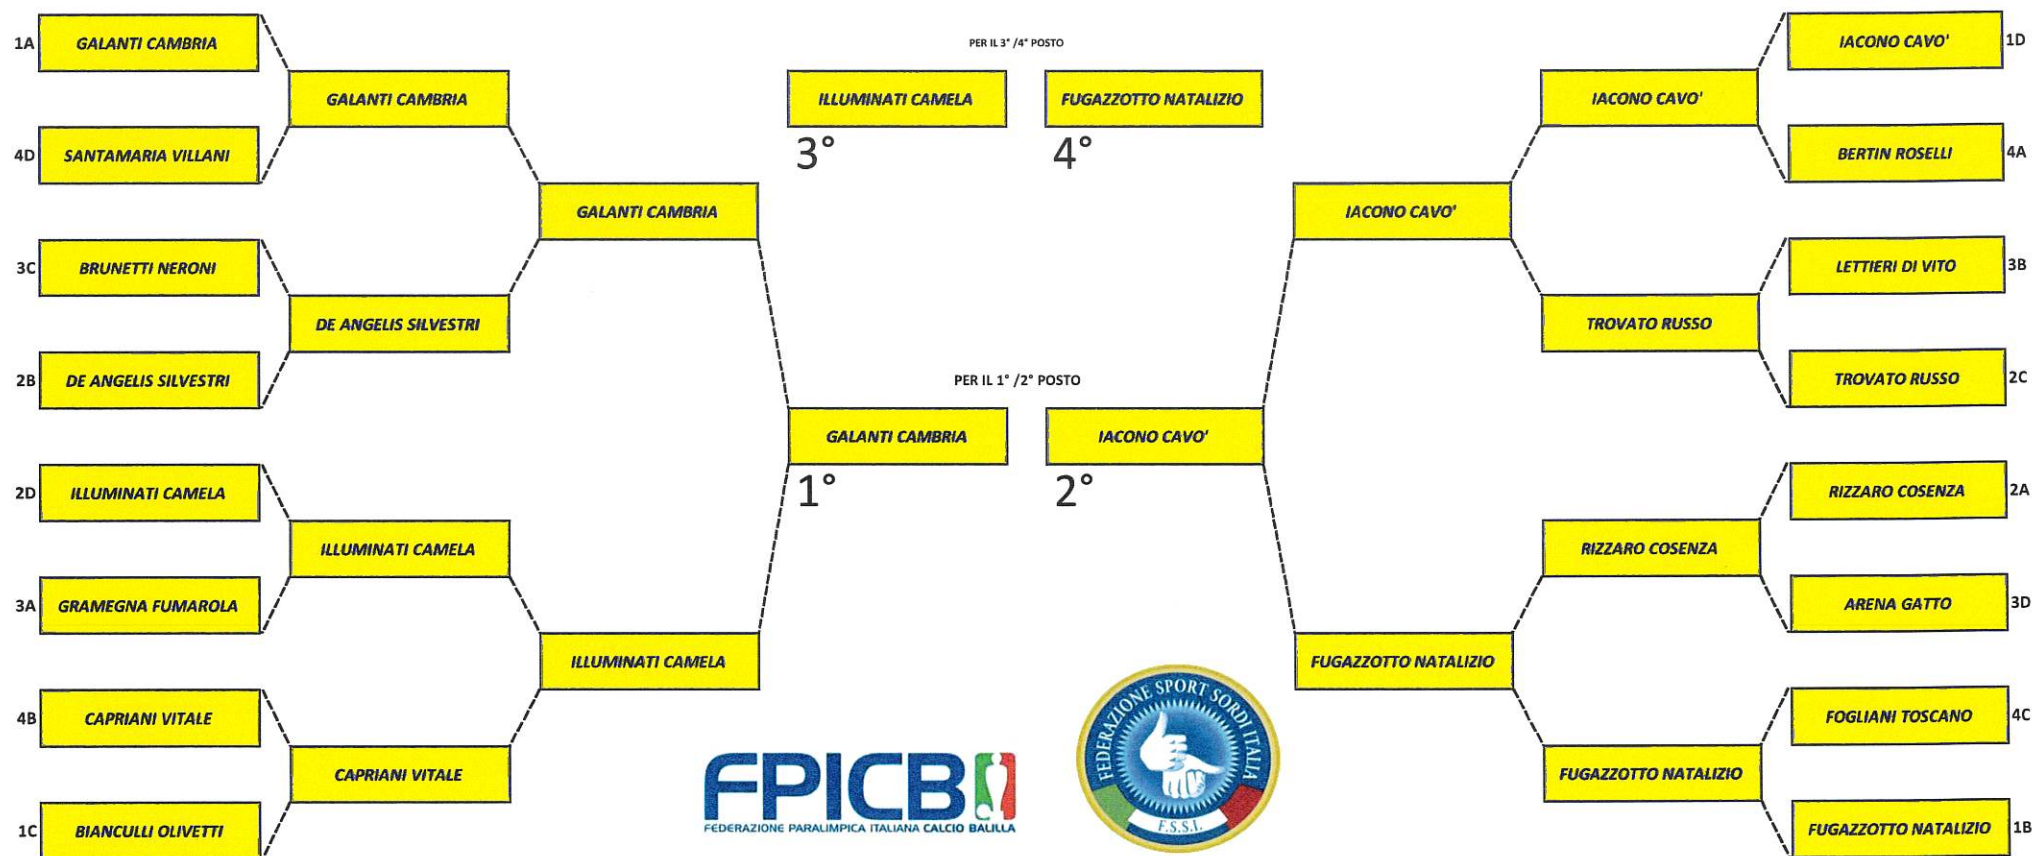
1A GALANTI CAMBRIA

4D SANTAMARIA VILLANI

3C BRUNETTI NERONI

2B DE ANGELIS SILVESTRI

2D ILLUMINATI CAMELA

3A GRAMEGNA FUMAROLA

4B CAPRIANI VITALE

1C BIANCULLI OLIVETTI

GALANTI CAMBRIA

DE ANGELIS SILVESTRI

ILLUMINATI CAMELA

CAPRIANI VITALE

GALANTI CAMBRIA

ILLUMINATI CAMELA

PER IL 3° /4° POSTO

ILLUMINATI CAMELA

3°

FUGAZZOTTO NATALIZIO

4°

PER IL 1° /2° POSTO

GALANTI CAMBRIA

1°

IACONO CAVO'

2°

IACONO CAVO'

FUGAZZOTTO NATALIZIO

IACONO CAVO'

TROVATO RUSSO

RIZZARO COSENZA

FUGAZZOTTO NATALIZIO

IACONO CAVO' 1D

BERTIN ROSELLI 4A

LETTIERI DI VITO 3B

TROVATO RUSSO 2C

RIZZARO COSENZA 2A

ARENA GATTO 3D

FOGLIANI TOSCANO 4C

FUGAZZOTTO NATALIZIO 1B

FPICB

FEDERAZIONE PARALIMPICA ITALIANA CALCIO BALILLA

FEDERAZIONE SPORT SORDI ITALIA

F.S.S.I.